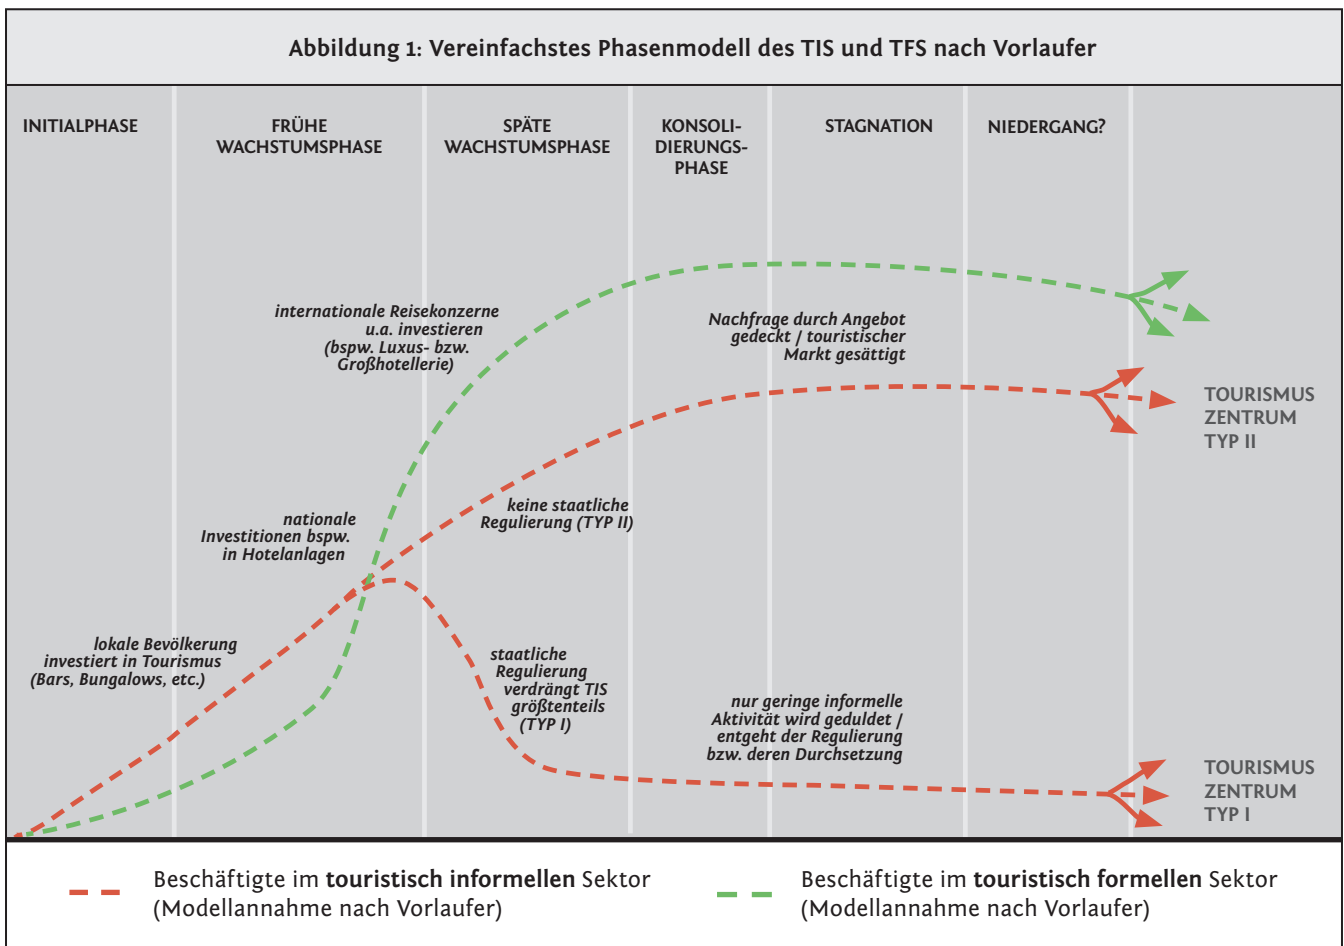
Abbildung 1: Vereinfachstes Phasenmodell des TIS und TFS nach Vorlaufer

INITIALPHASE

FRÜHE WACHSTUMSPHASE

SPÄTE WACHSTUMSPHASE

KONSOLIDIERUNGSPHASE

STAGNATION

NIEDERGANG?

internationale Reisekonzerne u.a. investieren (bspw. Luxus- bzw. Großhotellerie)

Nachfrage durch Angebot gedeckt / touristischer Markt gesättigt

TOURISMUS ZENTRUM TYP II

nationale Investitionen bspw. in Hotelanlagen

keine staatliche Regulierung (TYP II)

lokale Bevölkerung investiert in Tourismus (Bars, Bungalows, etc.)

staatliche Regulierung verdrängt TIS größtenteils (TYP I)

nur geringe informelle Aktivität wird geduldet / entgeht der Regulierung bzw. deren Durchsetzung

TOURISMUS ZENTRUM TYP I

Beschäftigte im touristisch informellen Sektor (Modellannahme nach Vorlaufer)

Beschäftigte im touristisch formellen Sektor (Modellannahme nach Vorlaufer)